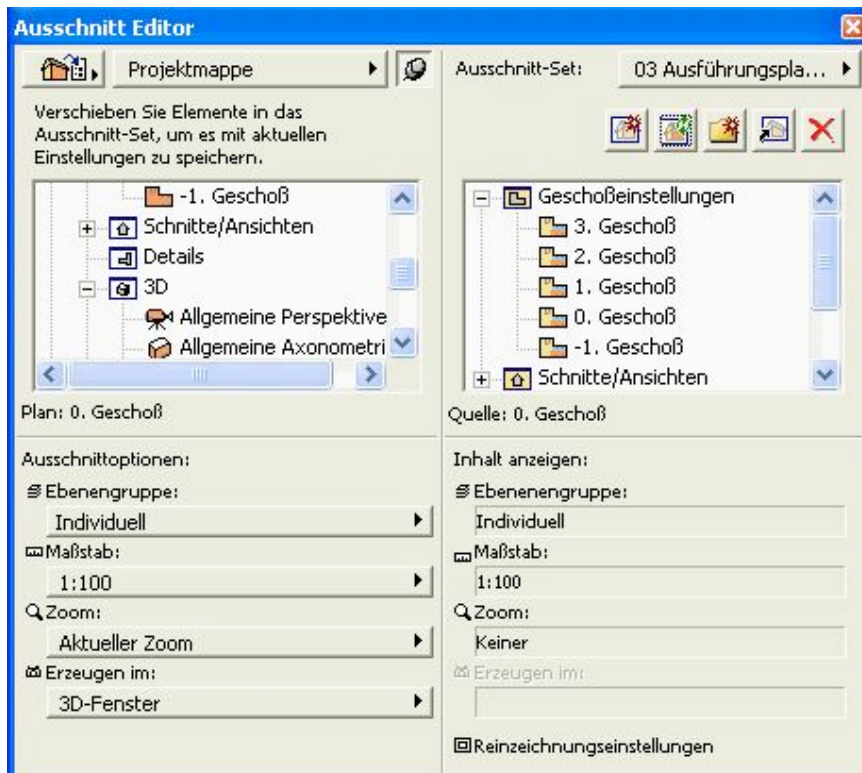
Ausschnitt Editor

Projektmappe

Ausschnitt-Set: 03 Ausführungspla...

Verschieben Sie Elemente in das Ausschnitt-Set, um es mit aktuellen Einstellungen zu speichern.

-1. Geschoß
Schnitte/Ansichten
Details
3D
Allgemeine Perspektive
Allgemeine Axonometri

Geschoßeinstellungen
3. Geschoß
2. Geschoß
1. Geschoß
0. Geschoß
-1. Geschoß
Schnitte/Ansichten

Plan: 0. Geschoß

Quelle: 0. Geschoß

Ausschnittoptionen:

Ebenengruppe:
Individuell
Maßstab:
1:100
Zoom:
Aktueller Zoom
Erzeugen im:
3D-Fenster

Inhalt anzeigen:

Ebenenengruppe:
Individuell
Maßstab:
1:100
Zoom:
Keiner
Erzeugen im:

Reinzeichnungseinstellungen